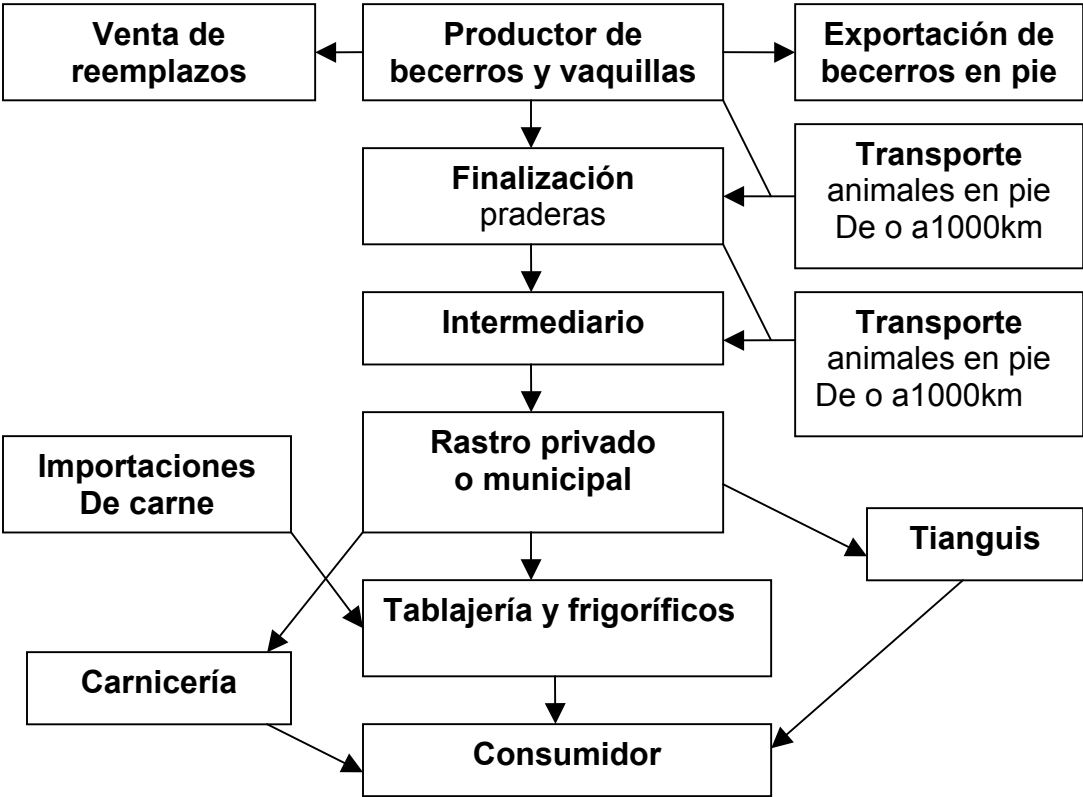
Venta de reemplazos

Productor de becerros y vaquillas

Exportación de becerros en pie

Finalización praderas

Transporte animales en pie De o a1000km

Intermediario

Transporte animales en pie De o a1000km

Importaciones De carne

Rastro privado o municipal

Tianguis

Tablajería y frigoríficos

Carnicería

Consumidor